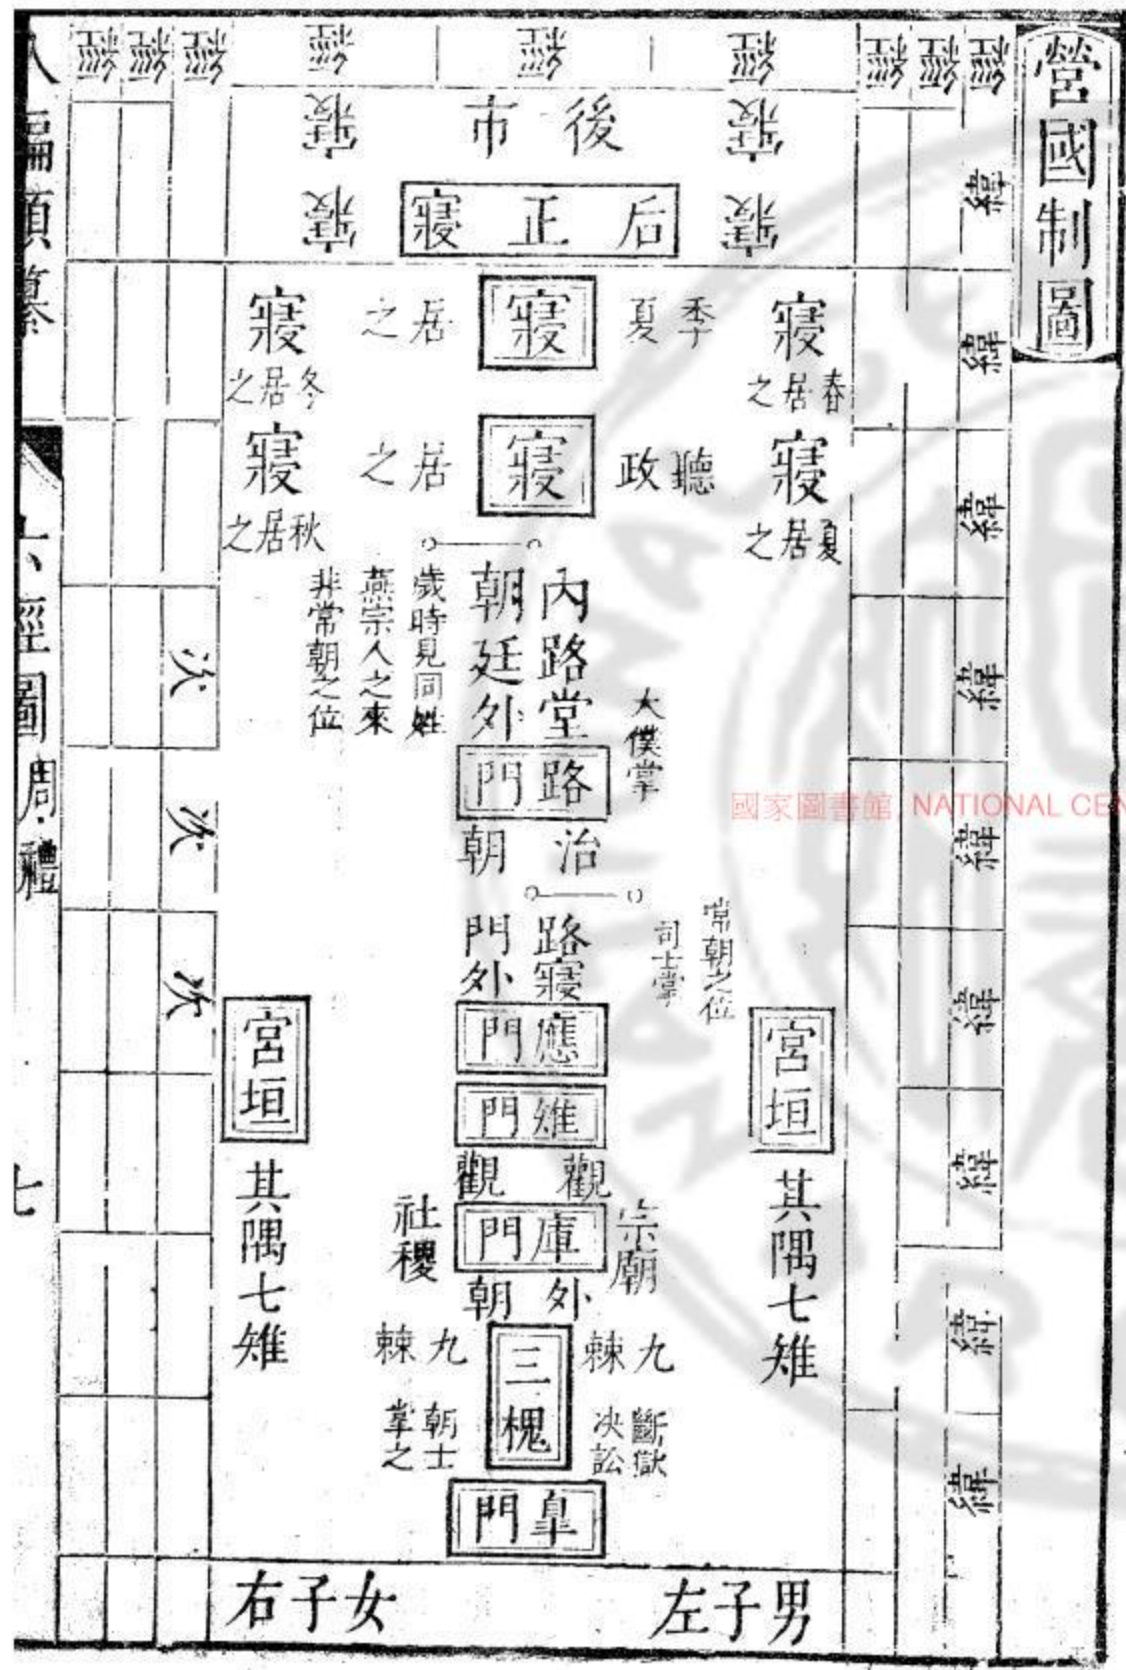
營國制圖

后正寢

後市

寢 季夏 寢 之居 寢
春之居 冬之居

寢 聽政 寢 之居 寢
夏之居 秋之居

內路堂
朝廷外
大僕掌
歲時見同姓
燕宗人之來
非常朝之位

路門
治朝

路寢
門外
司士掌
常朝之位

應門
雉門
觀 觀
庫門
外朝
宗廟
社稷

三槐
九棘 九棘
斷獄決訟
朝士掌之

皐門

宮垣
其隅七雉

宮垣
其隅七雉

次 次 次

男子左 女子右

國家圖書館 NATIONAL CEN

六經圖 周禮 七